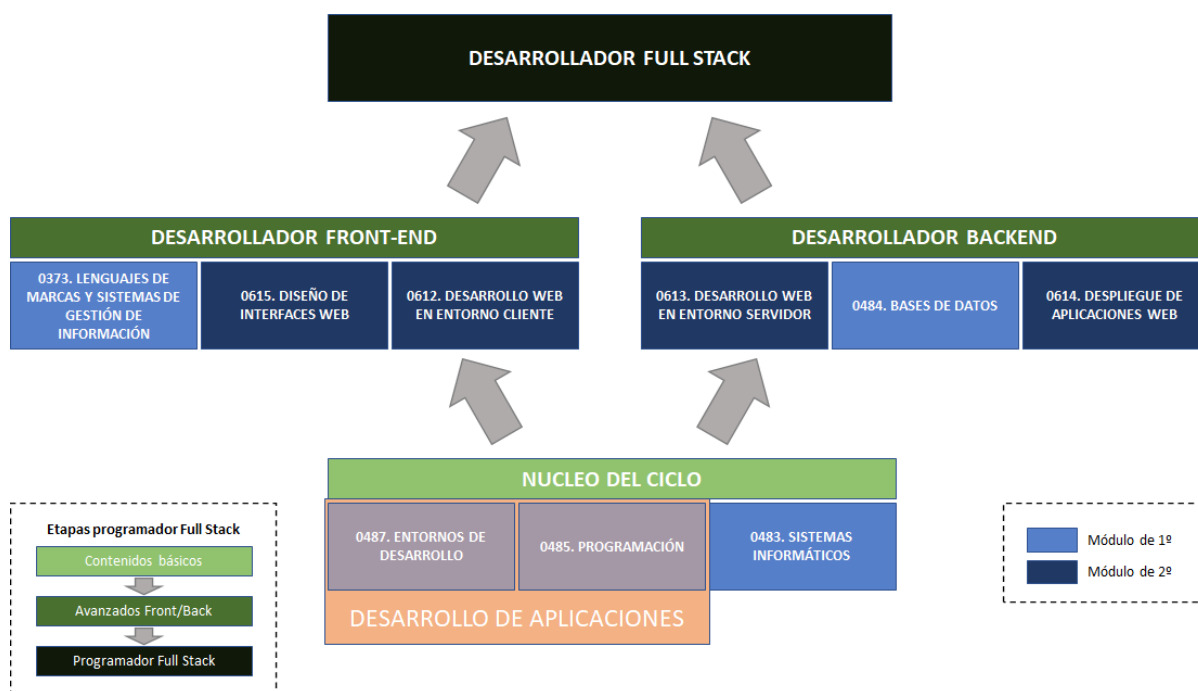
DESARROLLADOR FULL STACK

DESARROLLADOR FRONT-END

0373. LENGUAJES DE MARCAS Y SISTEMAS DE GESTIÓN DE INFORMACIÓN

0615. DISEÑO DE INTERFACES WEB

0612. DESARROLLO WEB EN ENTORNO CLIENTE

DESARROLLADOR BACKEND

0613. DESARROLLO WEB EN ENTORNO SERVIDOR

0484. BASES DE DATOS

0614. DESPLIEGUE DE APLICACIONES WEB

NUCLEO DEL CICLO

0487. ENTORNOS DE DESARROLLO

0485. PROGRAMACIÓN

0483. SISTEMAS INFORMÁTICOS

DESARROLLO DE APLICACIONES

Etapas programador Full Stack

Contenidos básicos

Avanzados Front/Back

Programador Full Stack

Módulo de 1º

Módulo de 2º